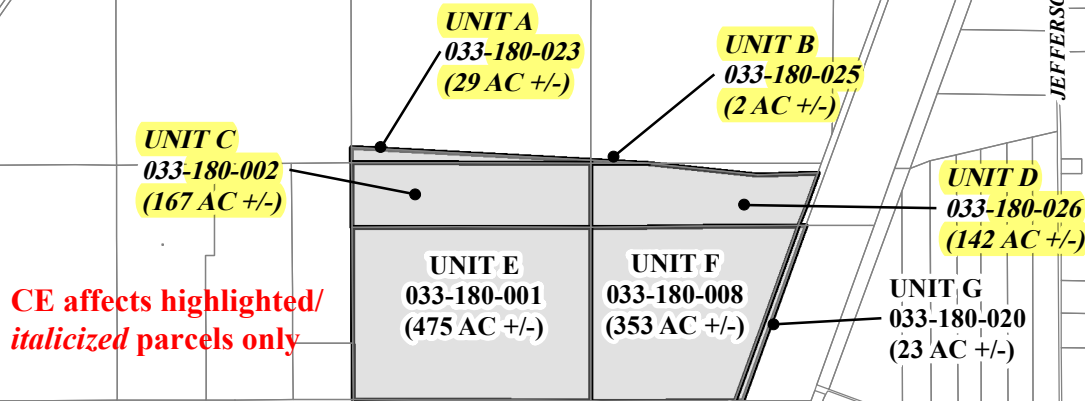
UNIT A
033-180-023
(29 AC +/-)

UNIT B
033-180-025
(2 AC +/-)

JEFFERSO

UNIT C
033-180-002
(167 AC +/-)

UNIT D
033-180-026
(142 AC +/-)

UNIT E
033-180-001
(475 AC +/-)

UNIT F
033-180-008
(353 AC +/-)

UNIT G
033-180-020
(23 AC +/-)

CE affects highlighted/ *italicized* parcels only